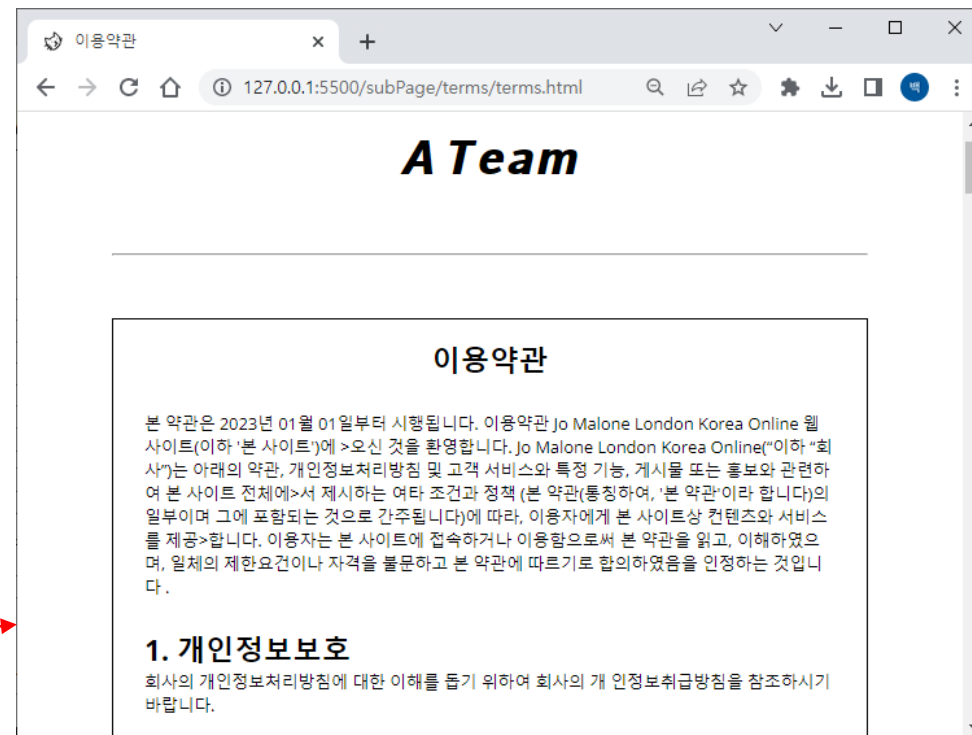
이용약관

127.0.0.1:5500/subPage/terms/terms.html

A Team

이용약관

본 약관은 2023년 01월 01일부터 시행됩니다. 이용약관 Jo Malone London Korea Online 웹사이트(이하 '본 사이트')에 >오신 것을 환영합니다. Jo Malone London Korea Online("이하 "회사")는 아래의 약관, 개인정보처리방침 및 고객 서비스와 특정 기능, 게시물 또는 홍보와 관련하여 본 사이트 전체에>서 제시하는 여타 조건과 정책 (본 약관(통칭하여, '본 약관'이라 합니다)의 일부이며 그에 포함되는 것으로 간주됩니다)에 따라, 이용자에게 본 사이트상 컨텐츠와 서비스를 제공>합니다. 이용자는 본 사이트에 접속하거나 이용함으로써 본 약관을 읽고, 이해하였으며, 일체의 제한요건이나 자격을 불문하고 본 약관에 따르기로 합의하였음을 인정하는 것입니다 .

1. 개인정보보호

회사의 개인정보처리방침에 대한 이해를 돕기 위하여 회사의 개 인정보취급방침을 참조하시기 바랍니다.